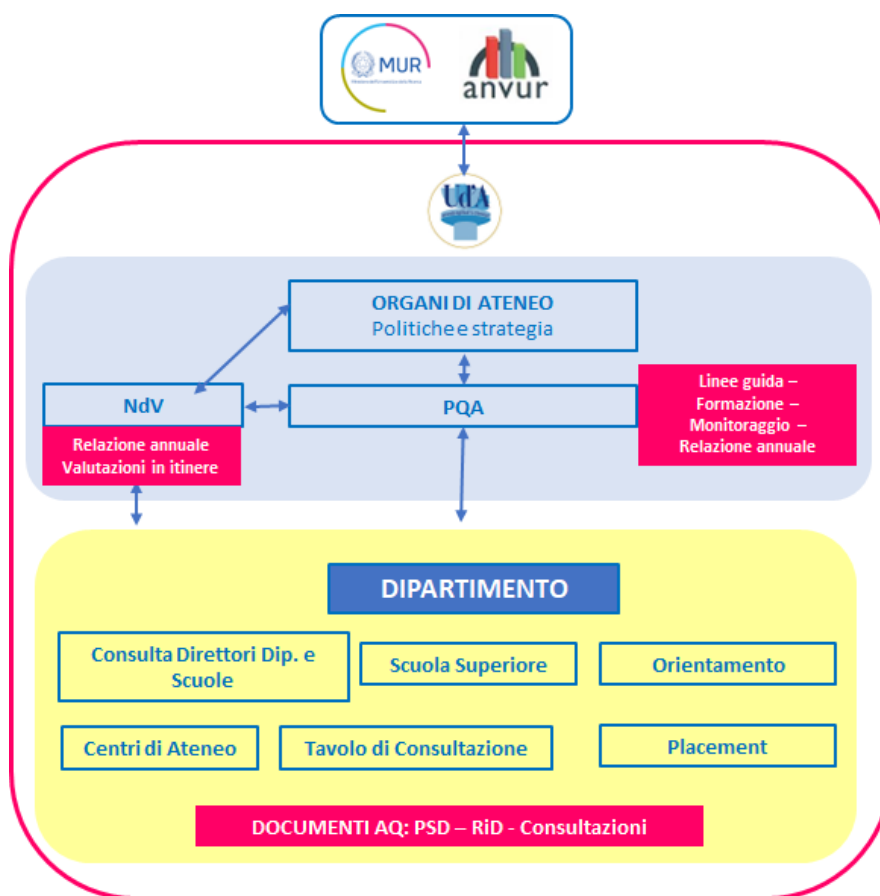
MUR
anvur

UdA

ORGANI DI ATENEO
Politiche e strategia

NdV

PQA

Linee guida – Formazione – Monitoraggio – Relazione annuale

Relazione annuale
Valutazioni in itinere

DIPARTIMENTO

Consulta Direttori Dip. e Scuole

Scuola Superiore

Orientamento

Centri di Ateneo

Tavolo di Consultazione

Placement

DOCUMENTI AQ: PSD – RiD - Consultazioni